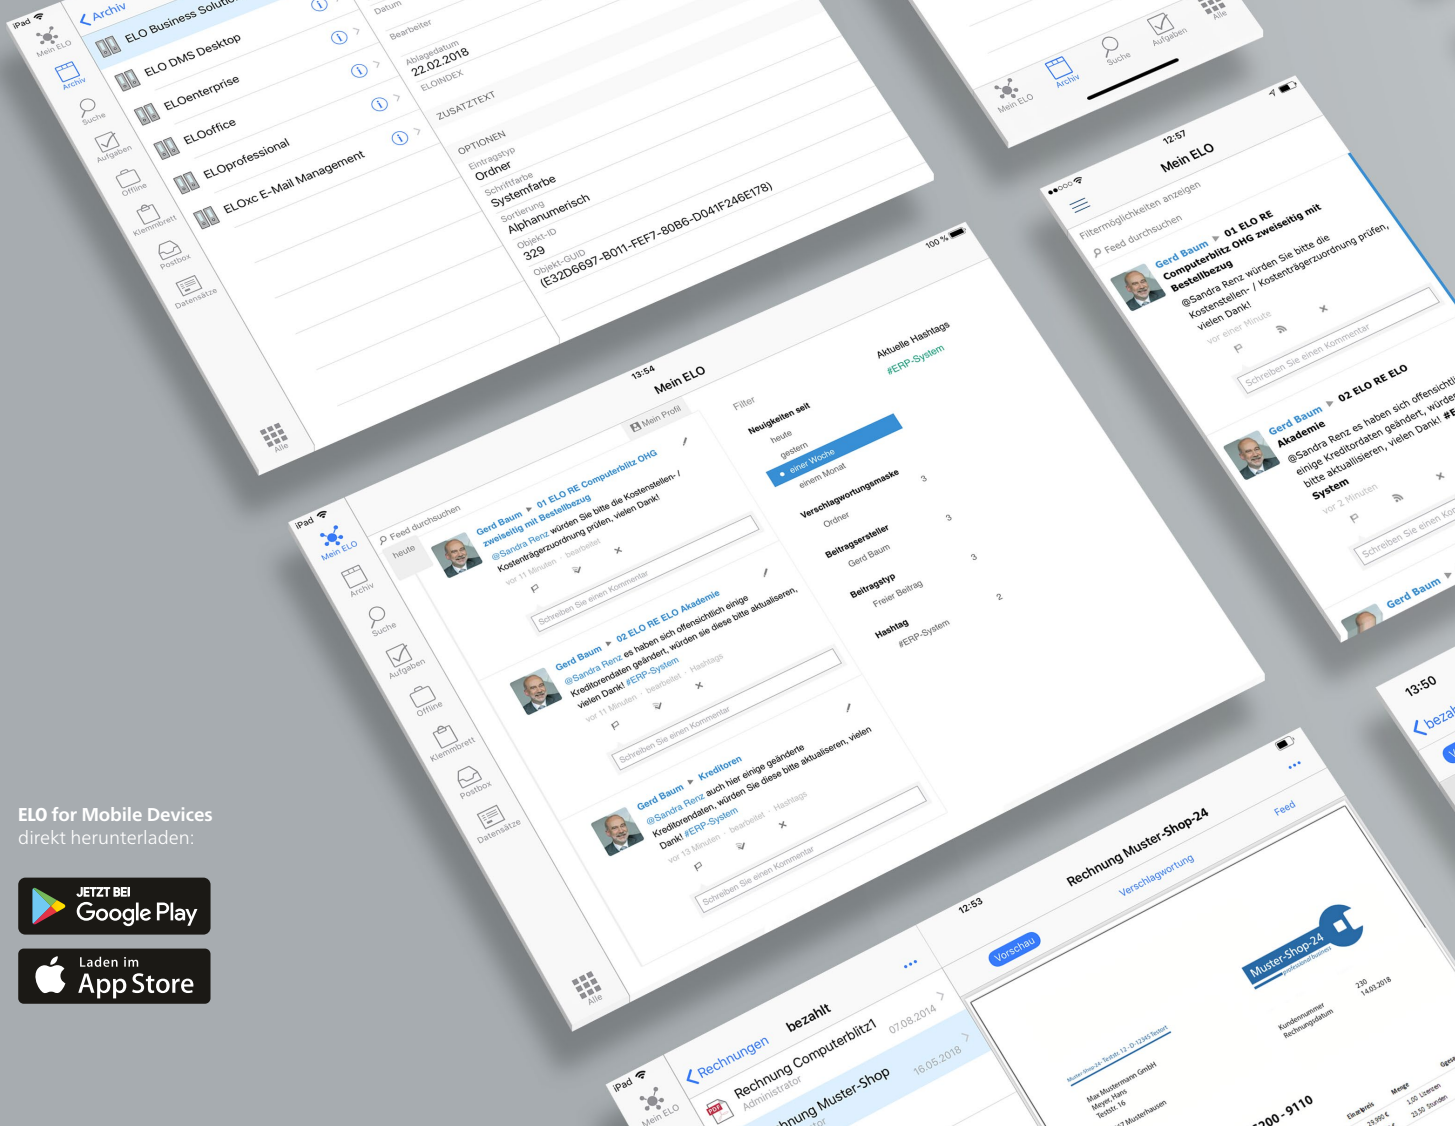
iPad
Mein ELO
Archiv
Suche
Aufgaben
Offline
Klemmbrett
Postbox
Datensätze
Alle

Archiv
ELO Business Solutio
ELO DMS Desktop
ELOenterprise
ELOoffice
ELOprofessional
ELOxc E-Mail Management

Datum
Bearbeiter
Ablagedatum
22.02.2018
ELOINDEX
ZUSATZTEXT
OPTIONEN
Eintragstyp
Ordner
Schriftfarbe
Systemfarbe
Sortierung
Alphanumerisch
Objekt-ID
329
Objekt-GUID
(E32D6697-B011-FEF7-80B6-D041F246E178)

Mein ELO
Archiv
Suche
Aufgaben
Alle

12:57
Mein ELO
Filtermöglichkeiten anzeigen
Feed durchsuchen
Gerd Baum ▸ 01 ELO RE Computerblitz OHG zweiseitig mit Bestellbezug
@Sandra Renz würden Sie bitte die Kostenstellen- / Kostenträgerzuordnung prüfen, vielen Dank!
vor einer Minute
Schreiben Sie einen Kommentar
Gerd Baum ▸ 02 ELO RE ELO Akademie
@Sandra Renz es haben sich offensichtlich einige Kreditordaten geändert, würden Sie bitte aktualisieren, vielen Dank! #E
System
vor 2 Minuten
Schreiben Sie einen Kor
Gerd Baum

iPad
13:54
100 %
Mein ELO
Mein ELO
Archiv
Suche
Aufgaben
Offline
Klemmbrett
Postbox
Datensätze
Alle
Feed durchsuchen
heute
Mein Profil
Gerd Baum ▸ 01 ELO RE Computerblitz OHG zweiseitig mit Bestellbezug
@Sandra Renz würden Sie bitte die Kostenstellen- / Kostenträgerzuordnung prüfen, vielen Dank!
vor 11 Minuten · bearbeitet
Schreiben Sie einen Kommentar
Gerd Baum ▸ 02 ELO RE ELO Akademie
@Sandra Renz es haben sich offensichtlich einige Kreditorendaten geändert, würden Sie diese bitte aktualisieren, vielen Dank! #ERP-System
vor 11 Minuten · bearbeitet · Hashtags
Schreiben Sie einen Kommentar
Gerd Baum ▸ Kreditoren
@Sandra Renz auch hier einige geänderte Kreditorendaten, würden Sie diese bitte aktualisieren, vielen Dank! #ERP-System
vor 13 Minuten · bearbeitet · Hashtags
Schreiben Sie einen Kommentar
Filter
Neuigkeiten seit
heute
gestern
einer Woche
einem Monat
Verschlagwortungsmaske 3
Ordner
Beitragersteller 3
Gerd Baum
Beitragstyp 3
Freier Beitrag
Hashtag 2
#ERP-System
Aktuelle Hashtags
#ERP-System

13:50
bezah

ELO for Mobile Devices
direkt herunterladen:
JETZT BEI Google Play
Laden im App Store

iPad
Mein ELO
Rechnungen
bezahlt
Rechnung Computerblitz1
Administrator
07.08.2014
hnung Muster-Shop
16.05.2018
12:53
Rechnung Muster-Shop-24
Verschlagwortung
Feed
Vorschau
Muster-Shop-24
Kundennummer
Rechnungsdatum
230
14.03.2018
Max Mustermann GmbH
Meyer, Hans
Teststr. 16
Musterhausen
200 - 9110